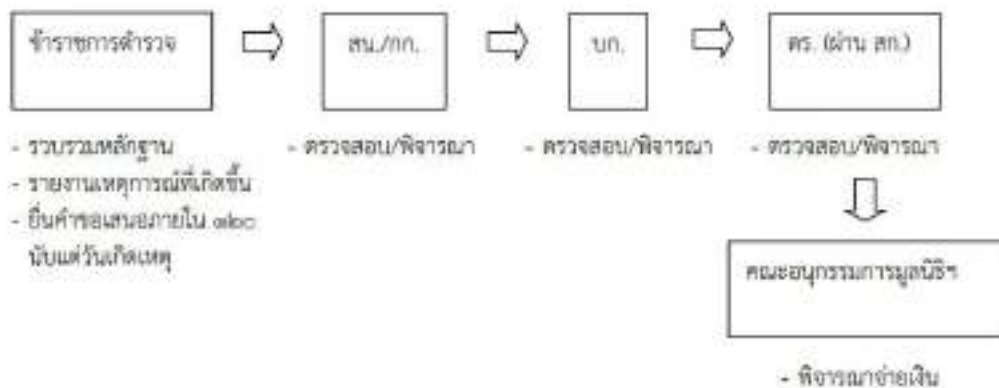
ข้าราชการตำรวจ

- รวบรวมหลักฐาน
- รายงานเหตุการณ์ที่เกิดขึ้น
- ยื่นคำขอเสนอภายใน ๑๒๐ นับแต่วันเกิดเหตุ

สน./กก.

- ตรวจสอบ/พิจารณา

บก.

- ตรวจสอบ/พิจารณา

ตร. (ผ่าน สก.)

- ตรวจสอบ/พิจารณา

คณะอนุกรรมการมูลนิธิฯ

- พิจารณาจ่ายเงิน